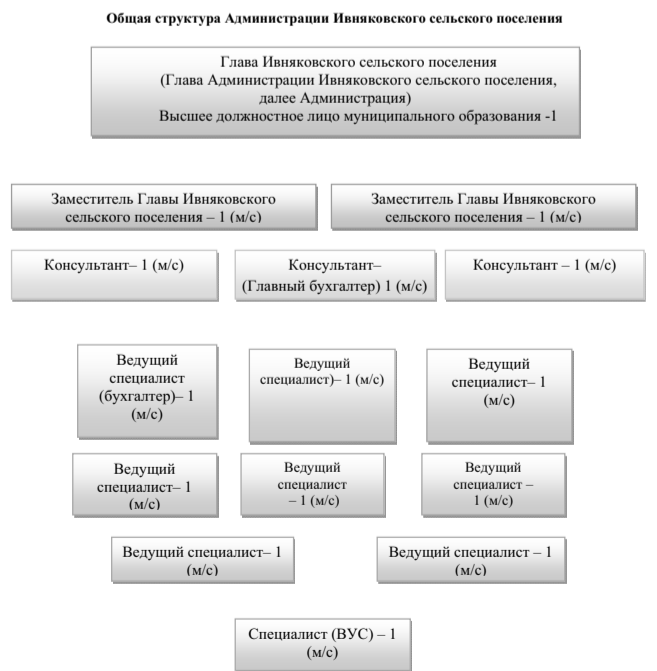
Общая структура Администрации Ивняковского сельского поселения

Глава Ивняковского сельского поселения (Глава Администрации Ивняковского сельского поселения, далее Администрация) Высшее должностное лицо муниципального образования -1

Заместитель Главы Ивняковского сельского поселения – 1 (м/с)

Заместитель Главы Ивняковского сельского поселения – 1 (м/с)

Консультант– 1 (м/с)

Консультант– (Главный бухгалтер) 1 (м/с)

Консультант – 1 (м/с)

Ведущий специалист (бухгалтер)– 1 (м/с)

Ведущий специалист)– 1 (м/с)

Ведущий специалист– 1 (м/с)

Ведущий специалист– 1 (м/с)

Ведущий специалист – 1 (м/с)

Ведущий специалист – 1 (м/с)

Ведущий специалист– 1 (м/с)

Ведущий специалист – 1 (м/с)

Специалист (ВУС) – 1 (м/с)